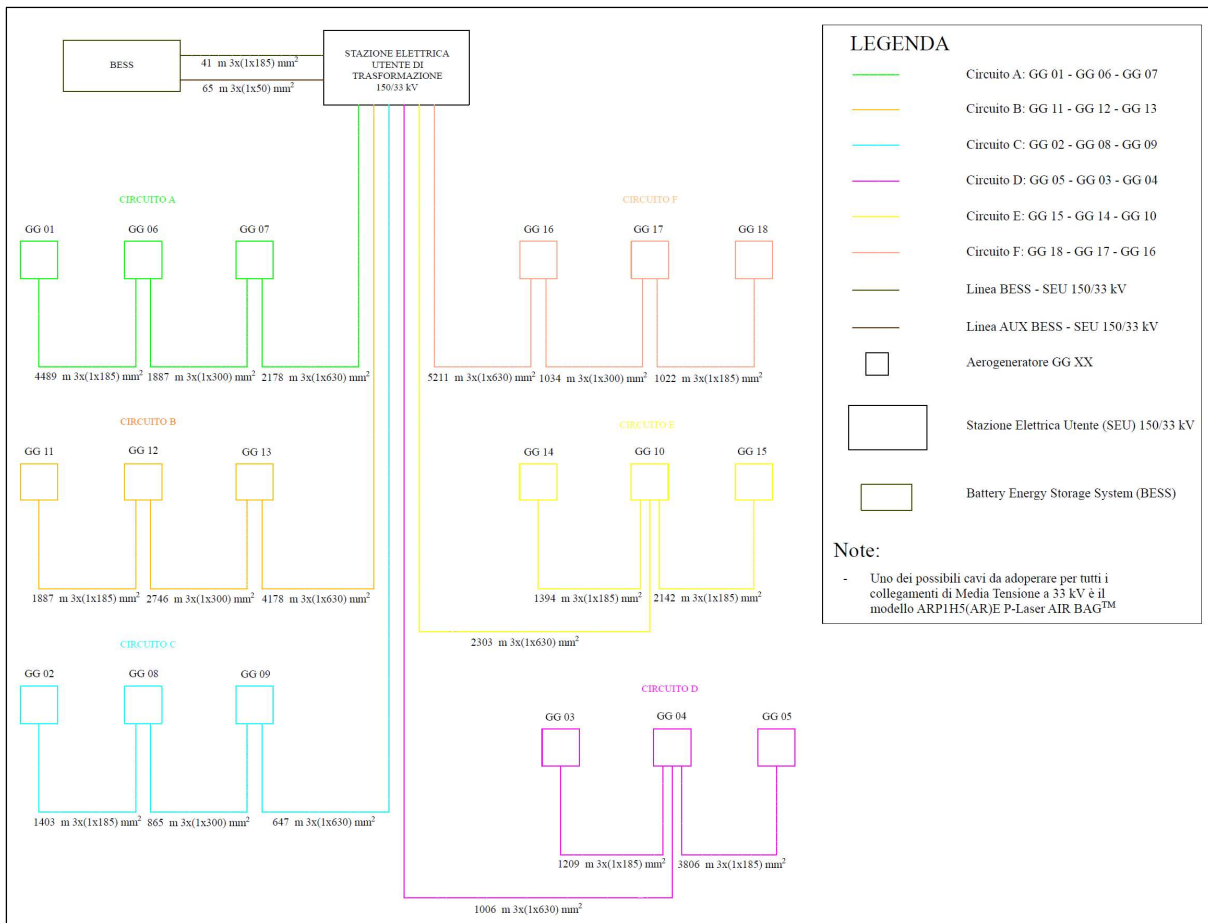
BESS

41 m 3x(1x185) mm$^2$

65 m 3x(1x50) mm$^2$

STAZIONE ELETTRICA UTENTE DI TRASFORMAZIONE 150/33 kV

CIRCUITO A

GG 01

GG 06

GG 07

4489 m 3x(1x185) mm$^2$ 1887 m 3x(1x300) mm$^2$ 2178 m 3x(1x630) mm$^2$

CIRCUITO B

GG 11

GG 12

GG 13

1887 m 3x(1x185) mm$^2$ 2746 m 3x(1x300) mm$^2$ 4178 m 3x(1x630) mm$^2$

CIRCUITO C

GG 02

GG 08

GG 09

1403 m 3x(1x185) mm$^2$ 865 m 3x(1x300) mm$^2$ 647 m 3x(1x630) mm$^2$

CIRCUITO F

GG 16

GG 17

GG 18

5211 m 3x(1x630) mm$^2$ 1034 m 3x(1x300) mm$^2$ 1022 m 3x(1x185) mm$^2$

CIRCUITO E

GG 14

GG 10

GG 15

1394 m 3x(1x185) mm$^2$ 2142 m 3x(1x185) mm$^2$

2303 m 3x(1x630) mm$^2$

CIRCUITO D

GG 03

GG 04

GG 05

1209 m 3x(1x185) mm$^2$ 3806 m 3x(1x185) mm$^2$

1006 m 3x(1x630) mm$^2$

LEGENDA

Circuito A: GG 01 - GG 06 - GG 07

Circuito B: GG 11 - GG 12 - GG 13

Circuito C: GG 02 - GG 08 - GG 09

Circuito D: GG 05 - GG 03 - GG 04

Circuito E: GG 15 - GG 14 - GG 10

Circuito F: GG 18 - GG 17 - GG 16

Linea BESS - SEU 150/33 kV

Linea AUX BESS - SEU 150/33 kV

Aerogeneratore GG XX

Stazione Elettrica Utente (SEU) 150/33 kV

Battery Energy Storage System (BESS)

Note:

- Uno dei possibili cavi da adoperare per tutti i collegamenti di Media Tensione a 33 kV è il modello ARP1H5(AR)E P-Laser AIR BAG$^{TM}$